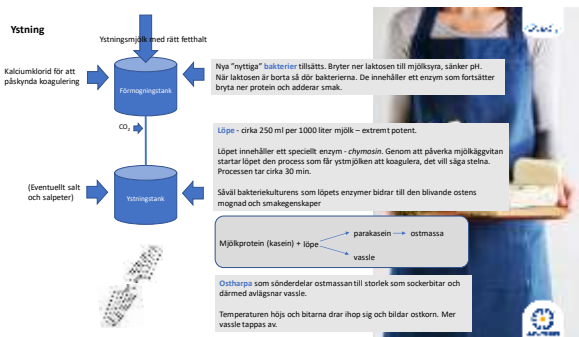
Ystning

Ystningsmjölk med rätt fetthalt

Kalciumklorid för att påskynda koagulering

Förmogningstank

$CO_2$

(Eventuellt salt och salpeter)

Ystningstank

Nya "nyttiga" bakterier tillsätts. Bryter ner laktosen till mjölksyra, sänker pH. När laktosen är borta så dör bakterierna. De innehåller ett enzym som fortsätter bryta ner protein och adderar smak.

Löpe - cirka 250 ml per 1000 liter mjölk – extremt potent.

Löpet innehåller ett speciellt enzym - chymosin. Genom att påverka mjölkäggvitan startar löpet den process som får ystmjölken att koagulera, det vill säga stelna. Processen tar cirka 30 min.

Såväl bakteriekulturens som löpets enzymer bidrar till den blivande ostens mognad och smakegenskaper

Mjölkprotein (kasein) + löpe → parakasein → ostmassa
→ vassle

Ostharpa som sönderdelar ostmassan till storlek som sockerbitar och därmed avlägsnar vassle.

Temperaturen höjs och bitarna drar ihop sig och bildar ostkorn. Mer vassle tappas av.